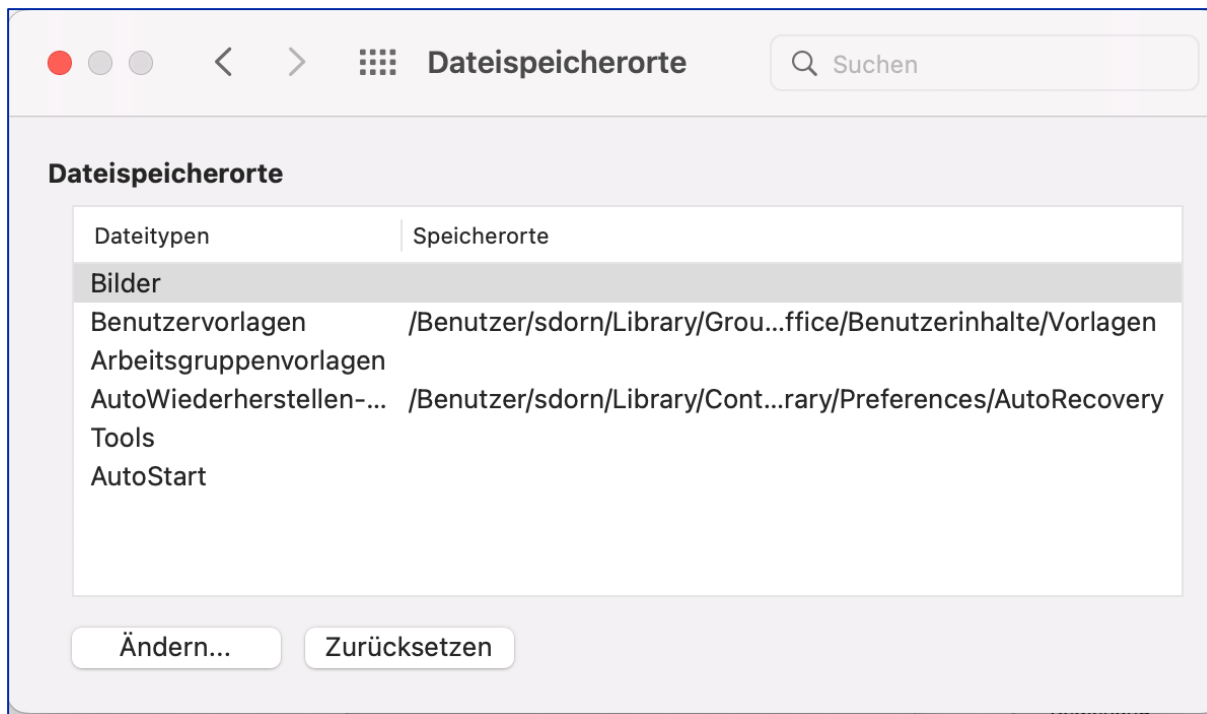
Dateispeicherorte

Suchen

Dateispeicherorte

| Dateitypen | Speicherorte |
|---|---|
| Bilder | |
| Benutzervorlagen | /Benutzer/sdorn/Library/Grou...ffice/Benutzerinhalte/Vorlagen |
| Arbeitsgruppenvorlagen | |
| AutoWiederherstellen-... | /Benutzer/sdorn/Library/Cont...rary/Preferences/AutoRecovery |
| Tools | |
| AutoStart | |

Ändern...

Zurücksetzen